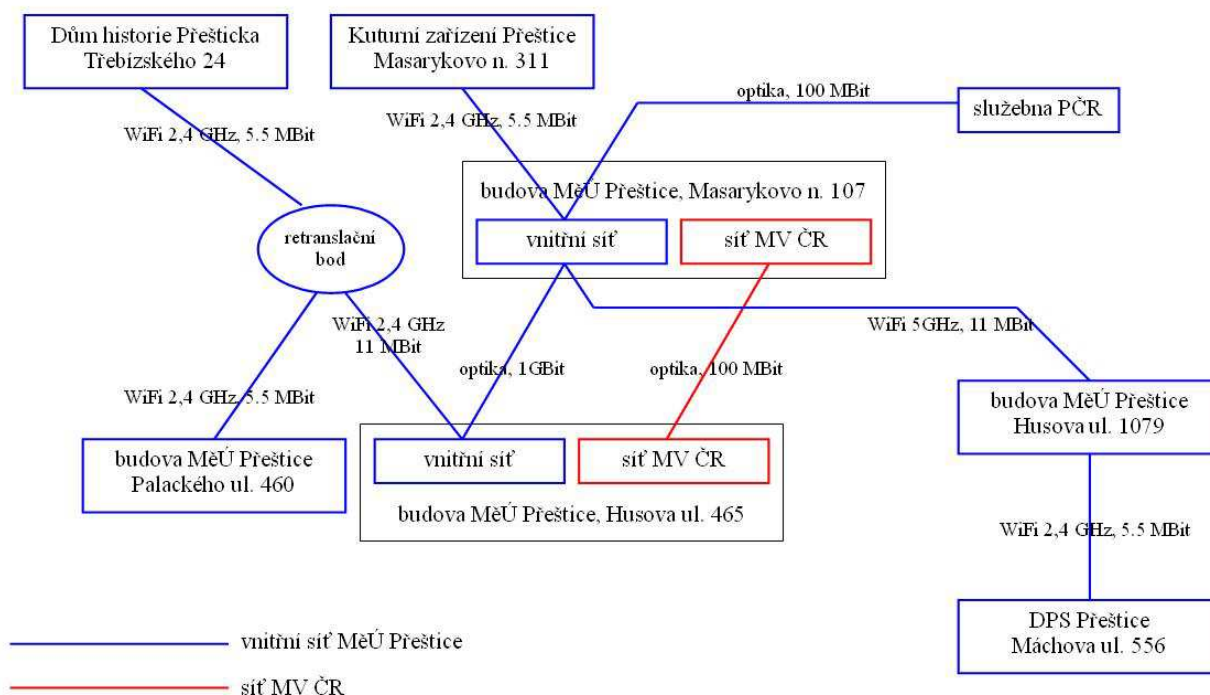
Dům historie Přešticka
Třebízského 24

Kuturní zařízení Přeštice
Masarykovo n. 311

optika, 100 MBit

služebna PČR

WiFi 2,4 GHz, 5.5 MBit

WiFi 2,4 GHz, 5.5 MBit

budova MěÚ Přeštice, Masarykovo n. 107

retranslační bod

vnitřní síť

síť MV ČR

WiFi 2,4 GHz
11 MBit

WiFi 5GHz, 11 MBit

optika, 1GBit

optika, 100 MBit

WiFi 2,4 GHz, 5.5 MBit

budova MěÚ Přeštice
Husova ul. 1079

budova MěÚ Přeštice
Palackého ul. 460

vnitřní síť

síť MV ČR

budova MěÚ Přeštice, Husova ul. 465

WiFi 2,4 GHz, 5.5 MBit

DPS Přeštice
Máchova ul. 556

vnitřní síť MěÚ Přeštice

síť MV ČR